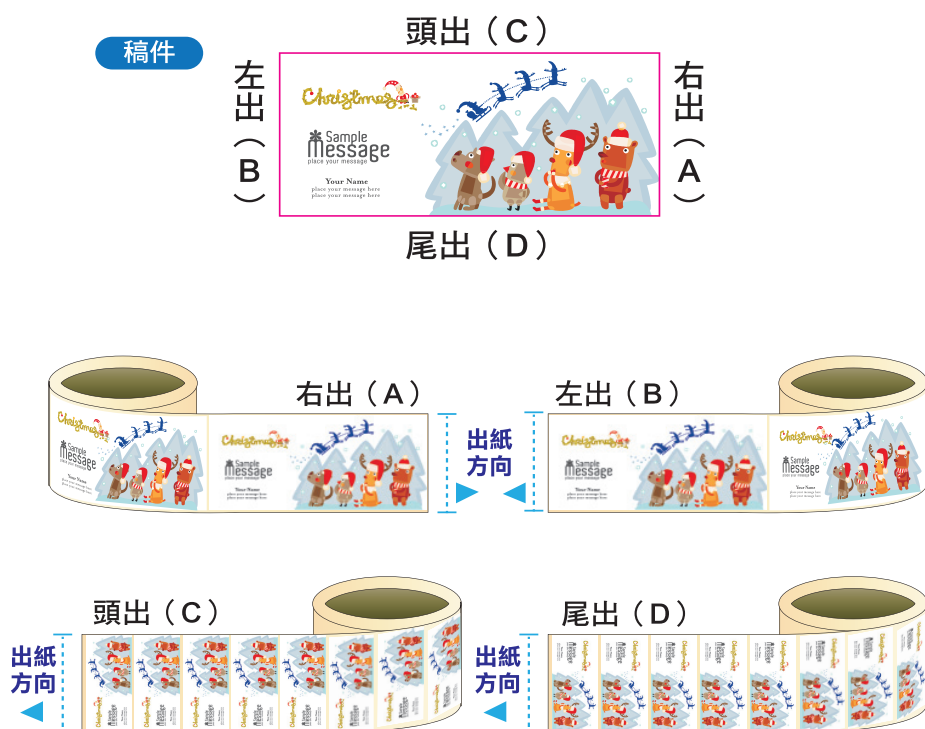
稿件

頭出（C）

左出（B）

右出（A）

Christmas

Sample Message
place your message

Your Name
place your message here
place your message here

尾出（D）

右出（A）

出紙方向

左出（B）

頭出（C）

出紙方向

尾出（D）

出紙方向